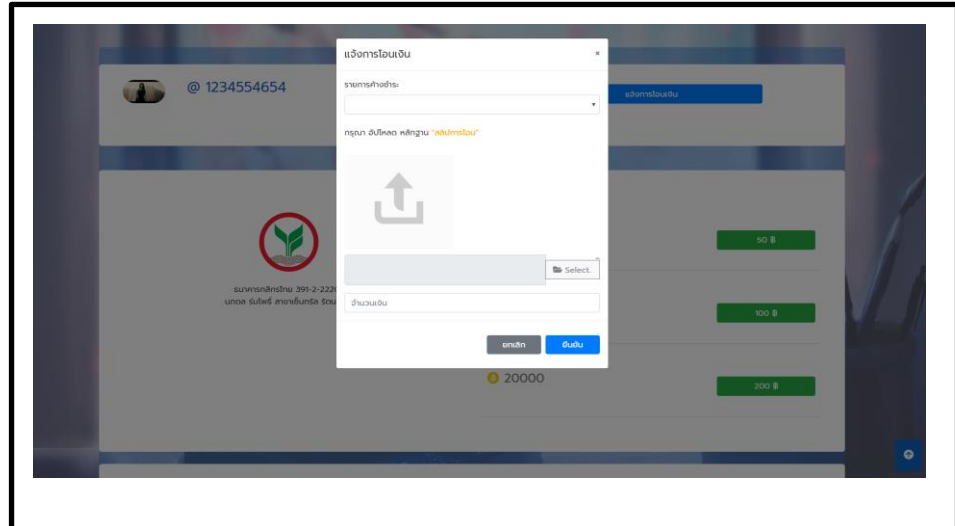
@ 1234554654

แจ้งการโอนเงิน

แจ้งการโอนเงิน ×

รายการค้างชำระ

กรุณา อัปโหลด หลักฐาน "สลิปการโอน"

Select.

จำนวนเงิน

ยกเลิก ยืนยัน

ธนาคารกสิกรไทย 391-2-222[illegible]
นทอล รันโพธิ์ สาขาเซ็นทรัล รัตน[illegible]

50 ฿

100 ฿

20000

200 ฿